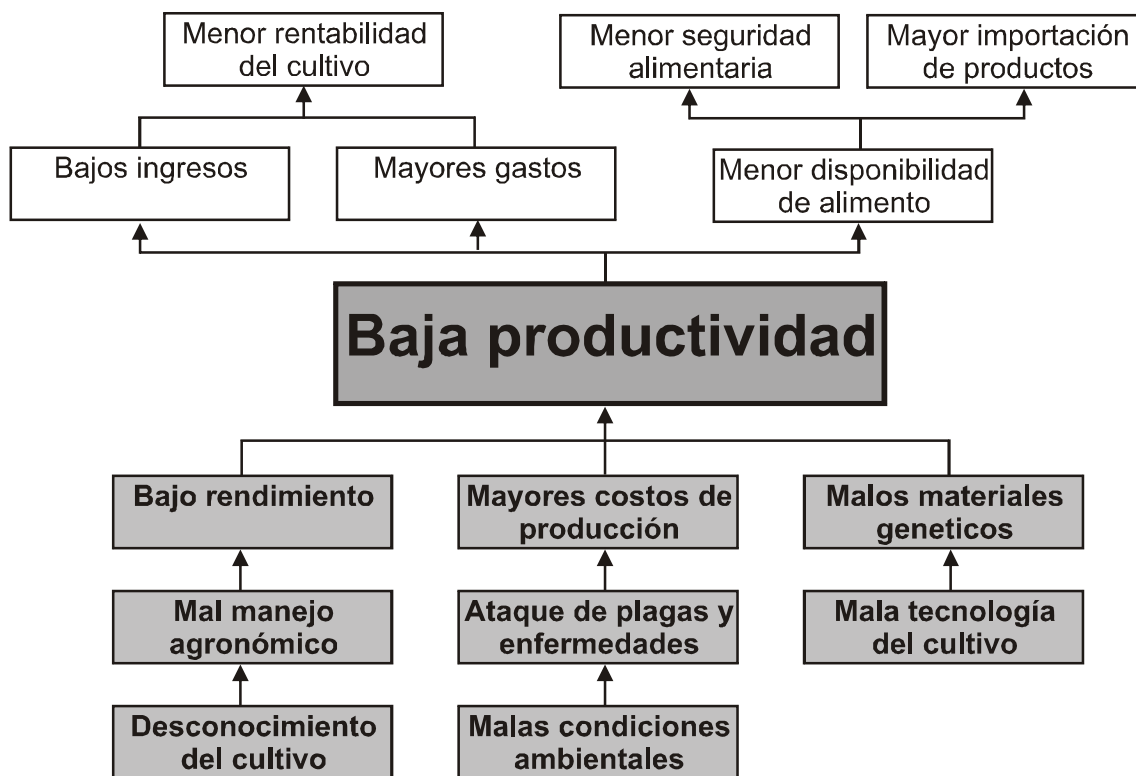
Menor rentabilidad del cultivo

Menor seguridad alimentaria

Mayor importación de productos

Bajos ingresos

Mayores gastos

Menor disponibilidad de alimento

Baja productividad

Bajo rendimiento

Mayores costos de producción

Malos materiales geneticos

Mal manejo agronómico

Ataque de plagas y enfermedades

Mala tecnología del cultivo

Desconocimiento del cultivo

Malas condiciones ambientales